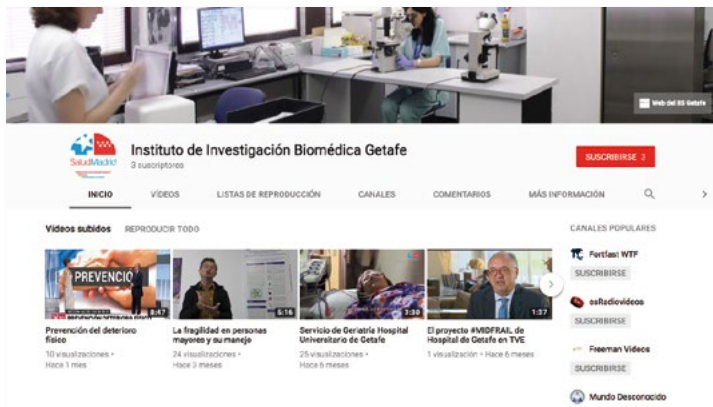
Web del IIS Getafe

SaludMadrid

Instituto de Investigación Biomédica Getafe

3 suscriptores

SUSCRIBIRSE 3

INICIO VÍDEOS LISTAS DE REPRODUCCIÓN CANALES COMENTARIOS MÁS INFORMACIÓN

Vídeos subidos REPRODUCIR TODO

PREVENCIÓ

3:47

Prevención del deterioro físico

10 visualizaciones • Hace 1 mes

5:16

La fragilidad en personas mayores y su manejo

24 visualizaciones • Hace 3 meses

3:30

Servicio de Geriatría Hospital Universitario de Getafe

25 visualizaciones • Hace 6 meses

1:37

El proyecto #MIDFRAIL de Hospital de Getafe en TVE

1 visualización • Hace 6 meses

CANALES POPULARES

Fortlast WTF

SUSCRIBIRSE

esRadiovideos

SUSCRIBIRSE

Freeman Videos

SUSCRIBIRSE

Mundo Desconocido